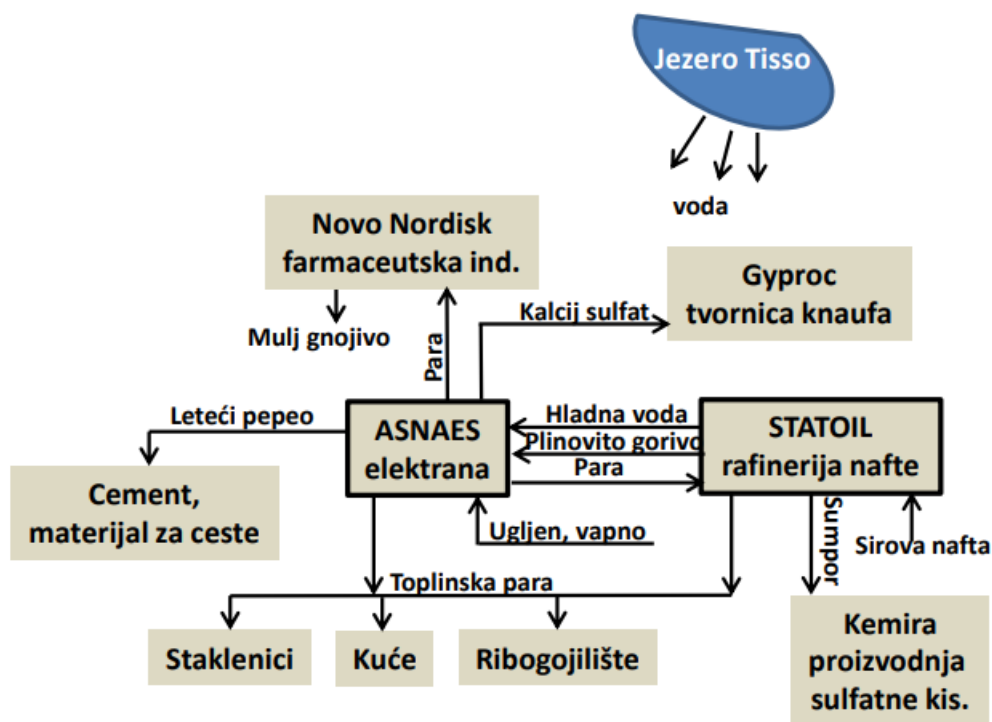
Jezero Tisso

voda

Novo Nordisk farmaceutska ind.

Mulj gnojivo

Para

Kalcij sulfat

Gyproc tvornica knaufa

Leteći pepeo

ASNAES elektrana

Hladna voda

Plinovito gorivo

Para

STATOIL rafinerija nafte

Cement, materijal za ceste

Ugljen, vapno

Sumpor

Sirova nafta

Toplinska para

Staklenici

Kuće

Ribogojilište

Kemira proizvodnja sulfatne kis.